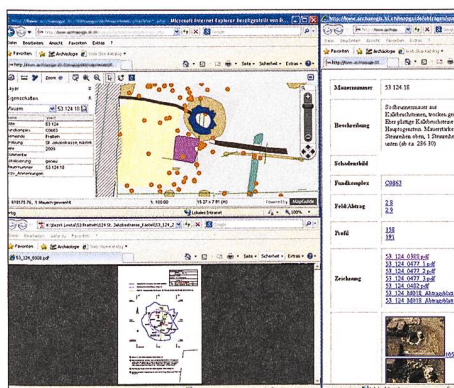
Microsoft Internet Explorer bereitgestellt von B...

http://www.archaeogis...

Datei Bearbeiten Ansicht Favoriten Extras ?

Favoriten Archaeogis

Layer

Eigenschaften

Mauern

53 124 18

53 124

C0065

Freiheit

St. Jakobusstrasse

2009

genau

53 124 18

6105175.76, 1 Mauern (gezeigt)

Lokales Intranet

Favoriten Archaeogis

53_124_0308.pdf

Seite Sicherheit Extras

http://www.archaeogis.ch/mauern...

Favoriten Archaeogis

| Mauernummer | 53 124 18 |
|---|---|
| Beschreibung | Sockelmauerwerk aus Kalkbruchsteinen, trocken gesetzt. Eher plattige Kalkbruchsteine Hauptsegmenten. Mauerstärke Steinreihen oben, 1 Steinreihe unten (ab ca. 286.10) |
| Schnittbild | |
| Fundkomplex | C0065 |
| Feld/Abtrag | 2.8 2.9 |
| Profil | 158 191 |
| Zeichnung | 53_124_0303.pdf 53_124_0477_1.pdf 53_124_0477_2.pdf 53_124_0477_3.pdf 53_124_0402.pdf 53_124_M018_Abtrag... 53_124_M018_Abtrag... |